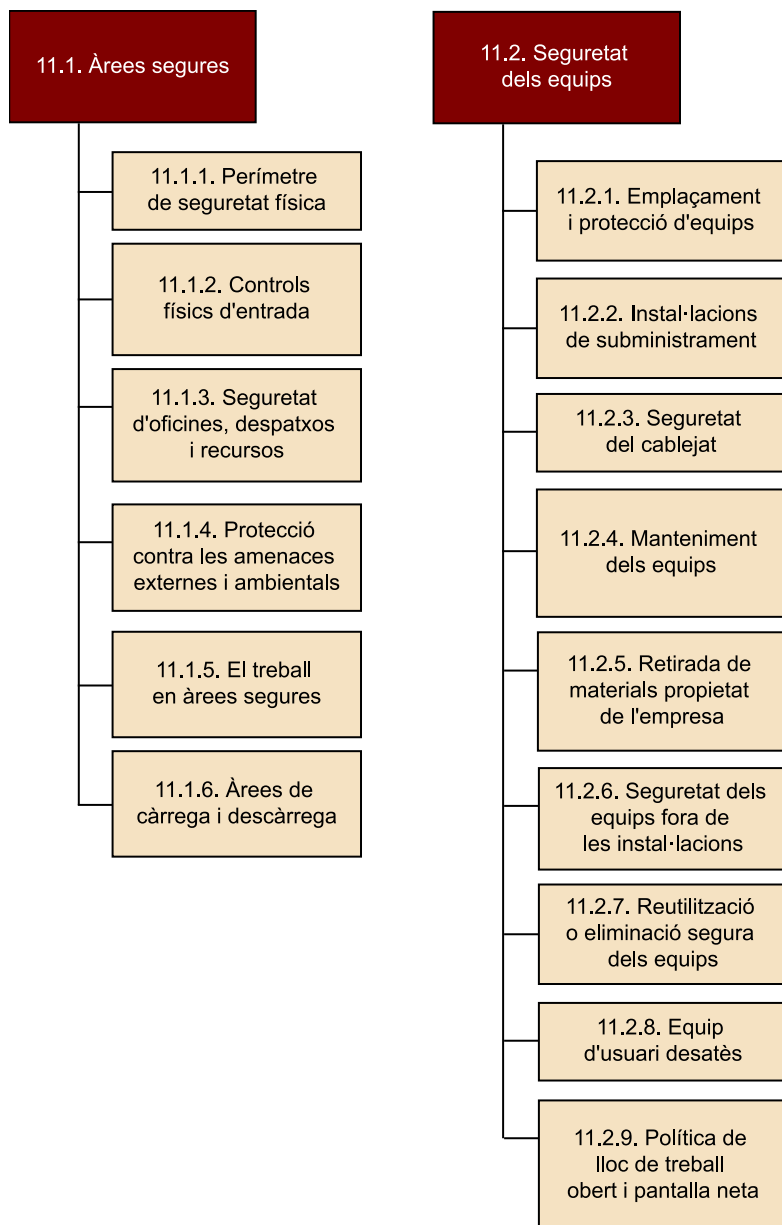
11.1. Àrees segures

11.1.1. Perímetre de seguretat física

11.1.2. Controls físics d'entrada

11.1.3. Seguretat d'oficines, despatxos i recursos

11.1.4. Protecció contra les amenaces externes i ambientals

11.1.5. El treball en àrees segures

11.1.6. Àrees de càrrega i descàrrega

11.2. Seguretat dels equips

11.2.1. Emplaçament i protecció d'equips

11.2.2. Instal·lacions de subministrament

11.2.3. Seguretat del cablejat

11.2.4. Manteniment dels equips

11.2.5. Retirada de materials propietat de l'empresa

11.2.6. Seguretat dels equips fora de les instal·lacions

11.2.7. Reutilització o eliminació segura dels equips

11.2.8. Equip d'usuari desatès

11.2.9. Política de lloc de treball obert i pantalla neta